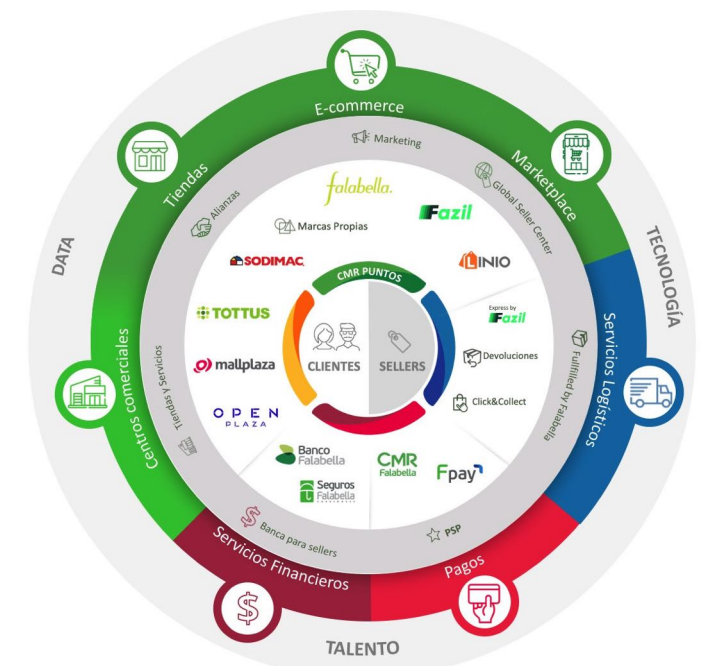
E-commerce

Marketplace

Tiendas

DATA

TECNOLOGÍA

Centros comerciales

Servicios Logísticos

Servicios Financieros

Pagos

TALENTO

Marketing

Global Seller Center

Alianzas

falabella.

Marcas Propias

Fazil

SODIMAC

LINIO

CMR PUNTOS

TOTTUS

Express by Fazil

Fulfillment by Falabella

Tiendas y Servicios

mallplaza

CLIENTES

SELLERS

Devoluciones

Click&Collect

OPEN PLAZA

Banco Falabella

CMR Falabella

Fpay

Seguros Falabella

Banca para sellers

PSP